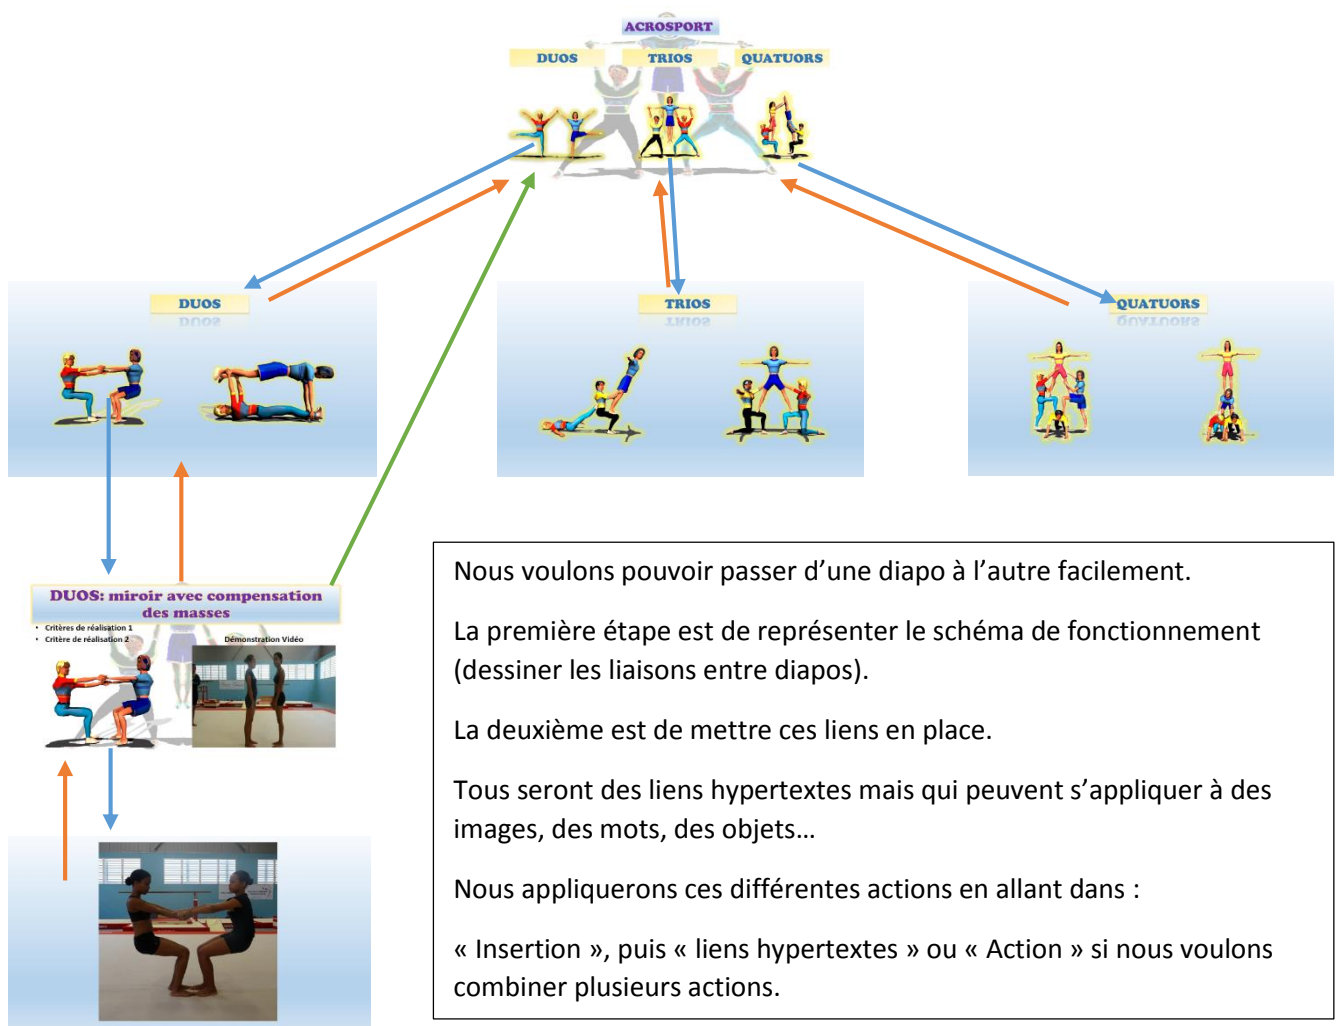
ACROSPORT

DUOS

TRIOS

QUATUORS

DUOS

TRIOS

QUATUORS

DUOS: miroir avec compensation des masses

• Critères de réalisation 1
• Critère de réalisation 2

Démonstration Vidéo

Nous voulons pouvoir passer d'une diapo à l'autre facilement.

La première étape est de représenter le schéma de fonctionnement (dessiner les liaisons entre diapos).

La deuxième est de mettre ces liens en place.

Tous seront des liens hypertextes mais qui peuvent s'appliquer à des images, des mots, des objets…

Nous appliquerons ces différentes actions en allant dans :

« Insertion », puis « liens hypertextes » ou « Action » si nous voulons combiner plusieurs actions.